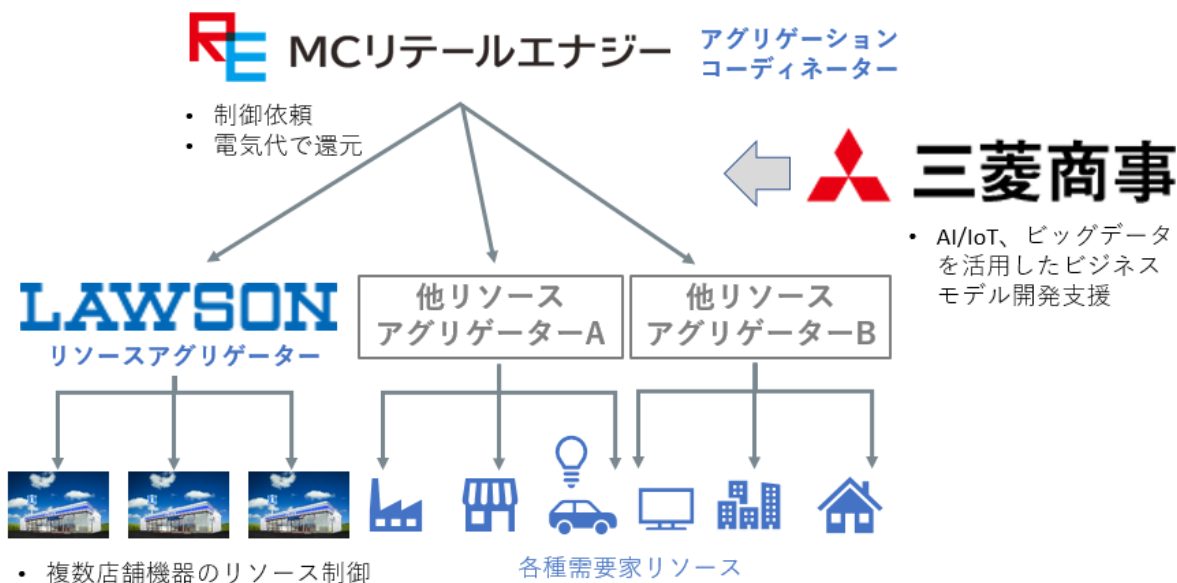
RE MCリテールエナジー

アグリゲーション
コーディネーター

• 制御依頼
• 電気代で還元

三菱商事

• AI/IoT、ビッグデータを活用したビジネスモデル開発支援

LAWSON
リソースアグリゲーター

他リソース
アグリゲーターA

他リソース
アグリゲーターB

• 複数店舗機器のリソース制御

各種需要家リソース